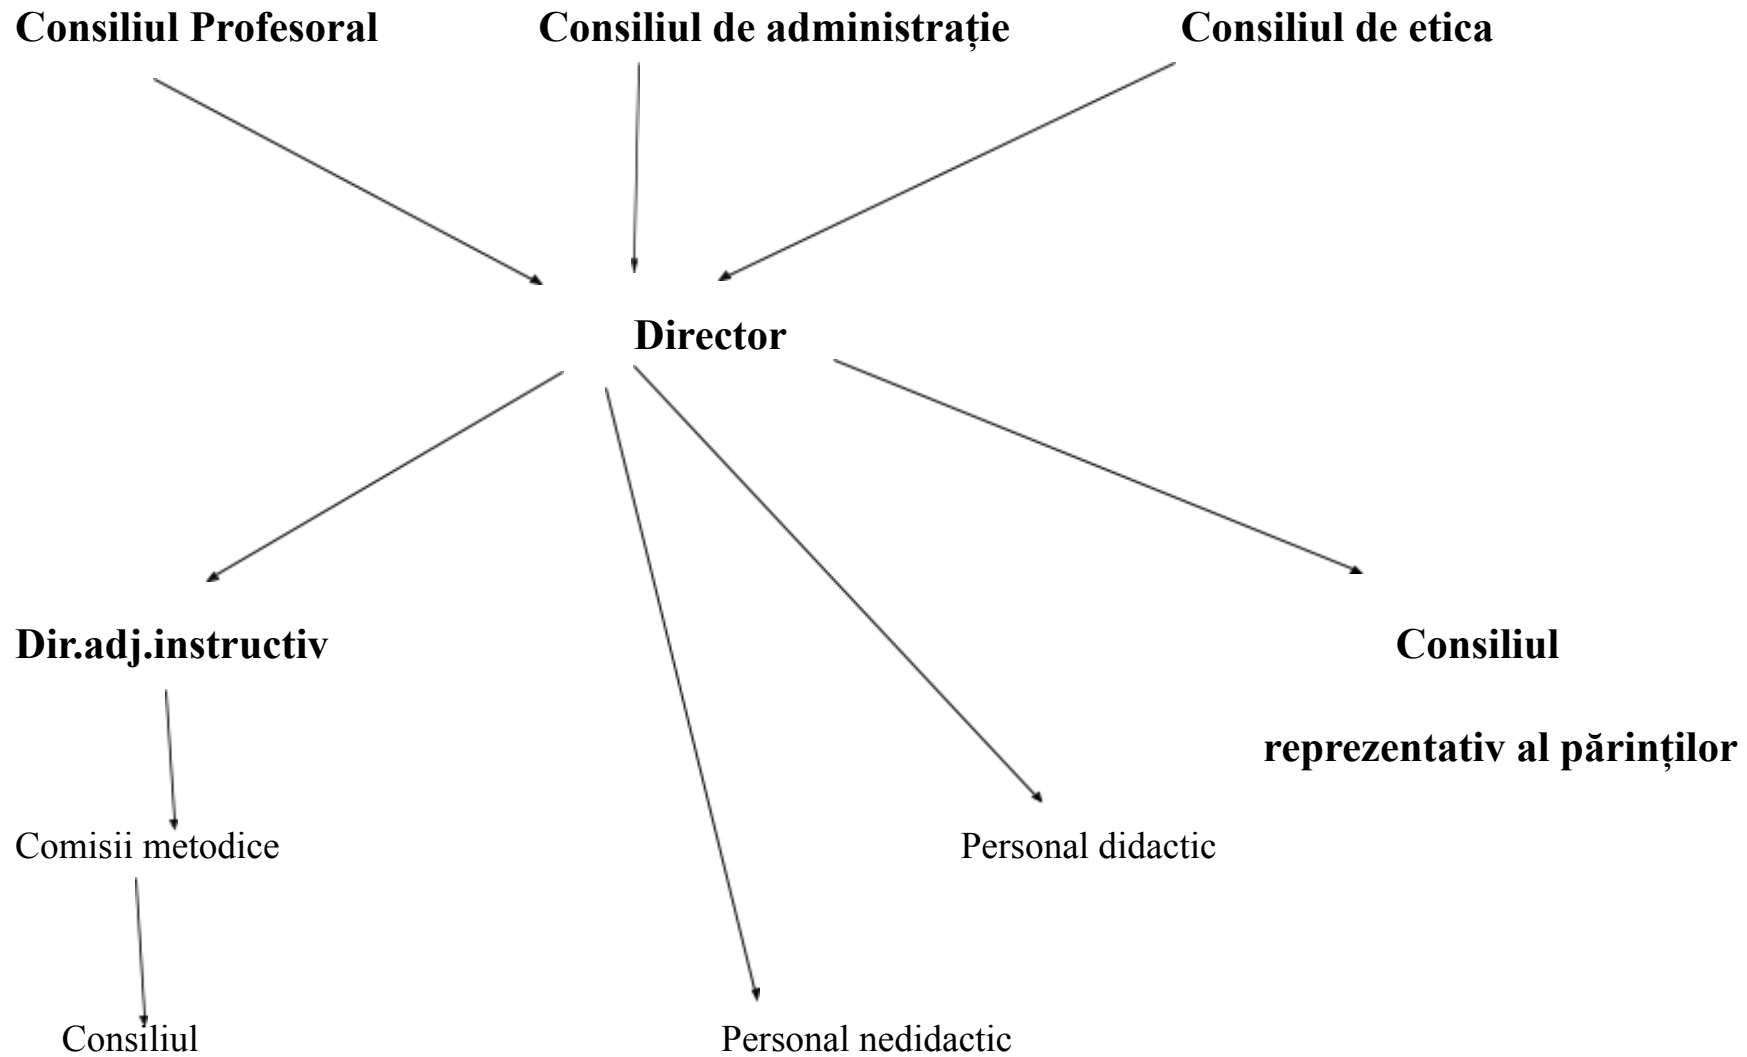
Consiliul Profesoral

Consiliul de administrație

Consiliul de etica

Director

Dir.adj.instructiv

Consiliul

reprezentativ al părinților

Comisii metodice

Personal didactic

Consiliul

Personal nedidactic